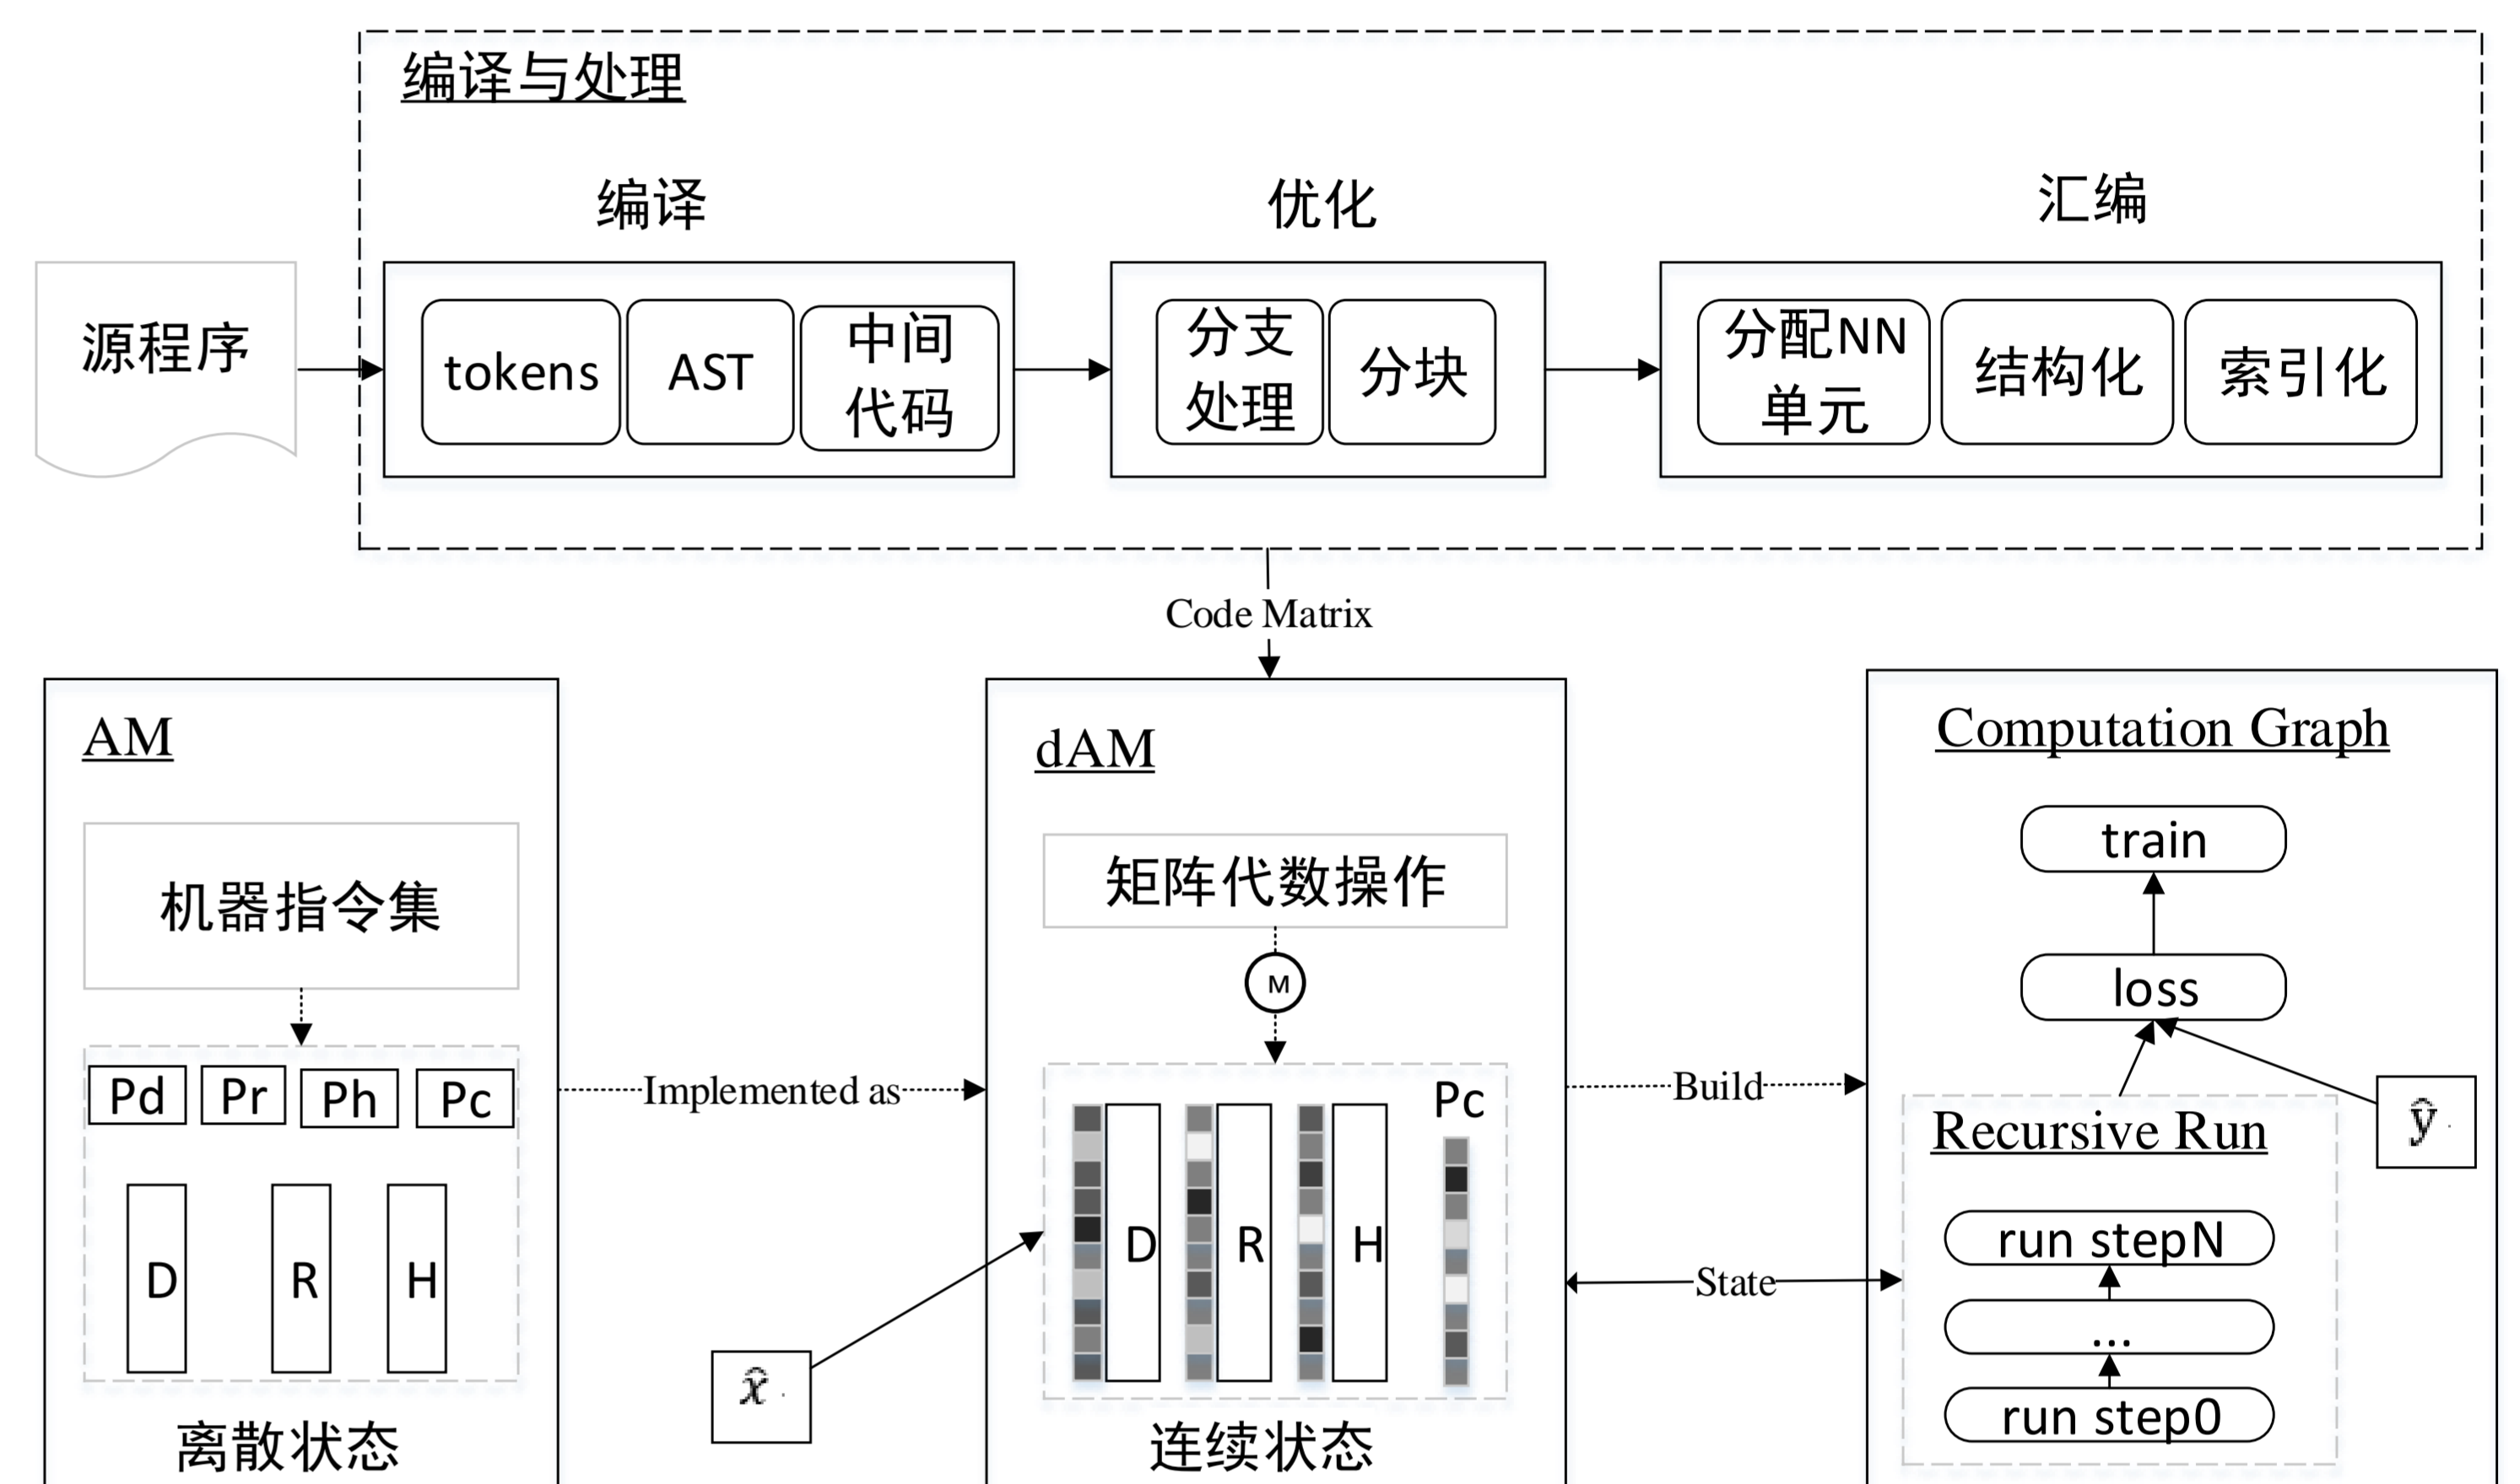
编译与处理

编译

优化

汇编

源程序

tokens

AST

中间代码

分支处理

分块

分配NN单元

结构化

索引化

Code Matrix

AM

机器指令集

Pd

Pr

Ph

Pc

D

R

H

离散状态

Implemented as

dAM

矩阵代数操作

M

Pc

D

R

H

$\hat{x}$

连续状态

Build

State

Computation Graph

train

loss

$\hat{y}$

Recursive Run

run stepN

...

run step0